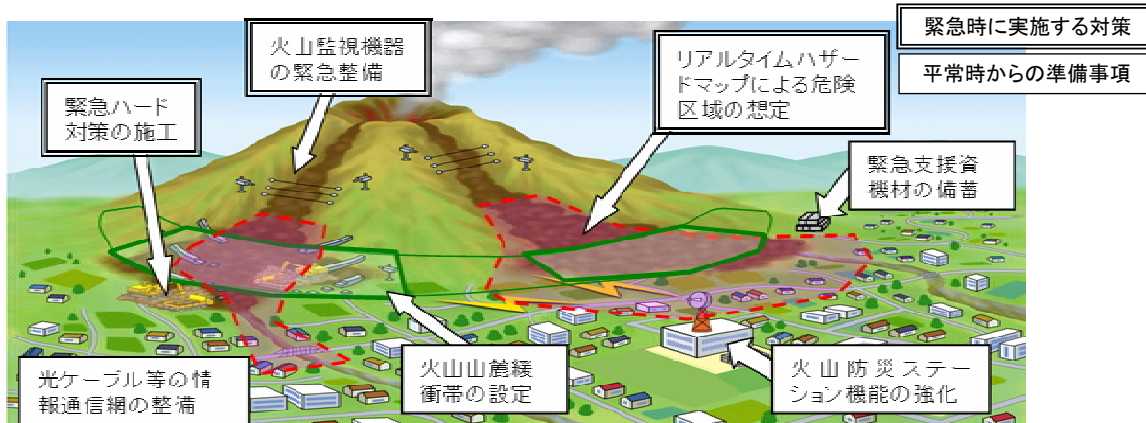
緊急時に実施する対策

平常時からの準備事項

火山監視機器の緊急整備

リアルタイムハザードマップによる危険区域の想定

緊急ハード対策の施工

緊急支援資機材の備蓄

光ケーブル等の情報通信網の整備

火山山麓緩衝帯の設定

火山防災ステーション機能の強化